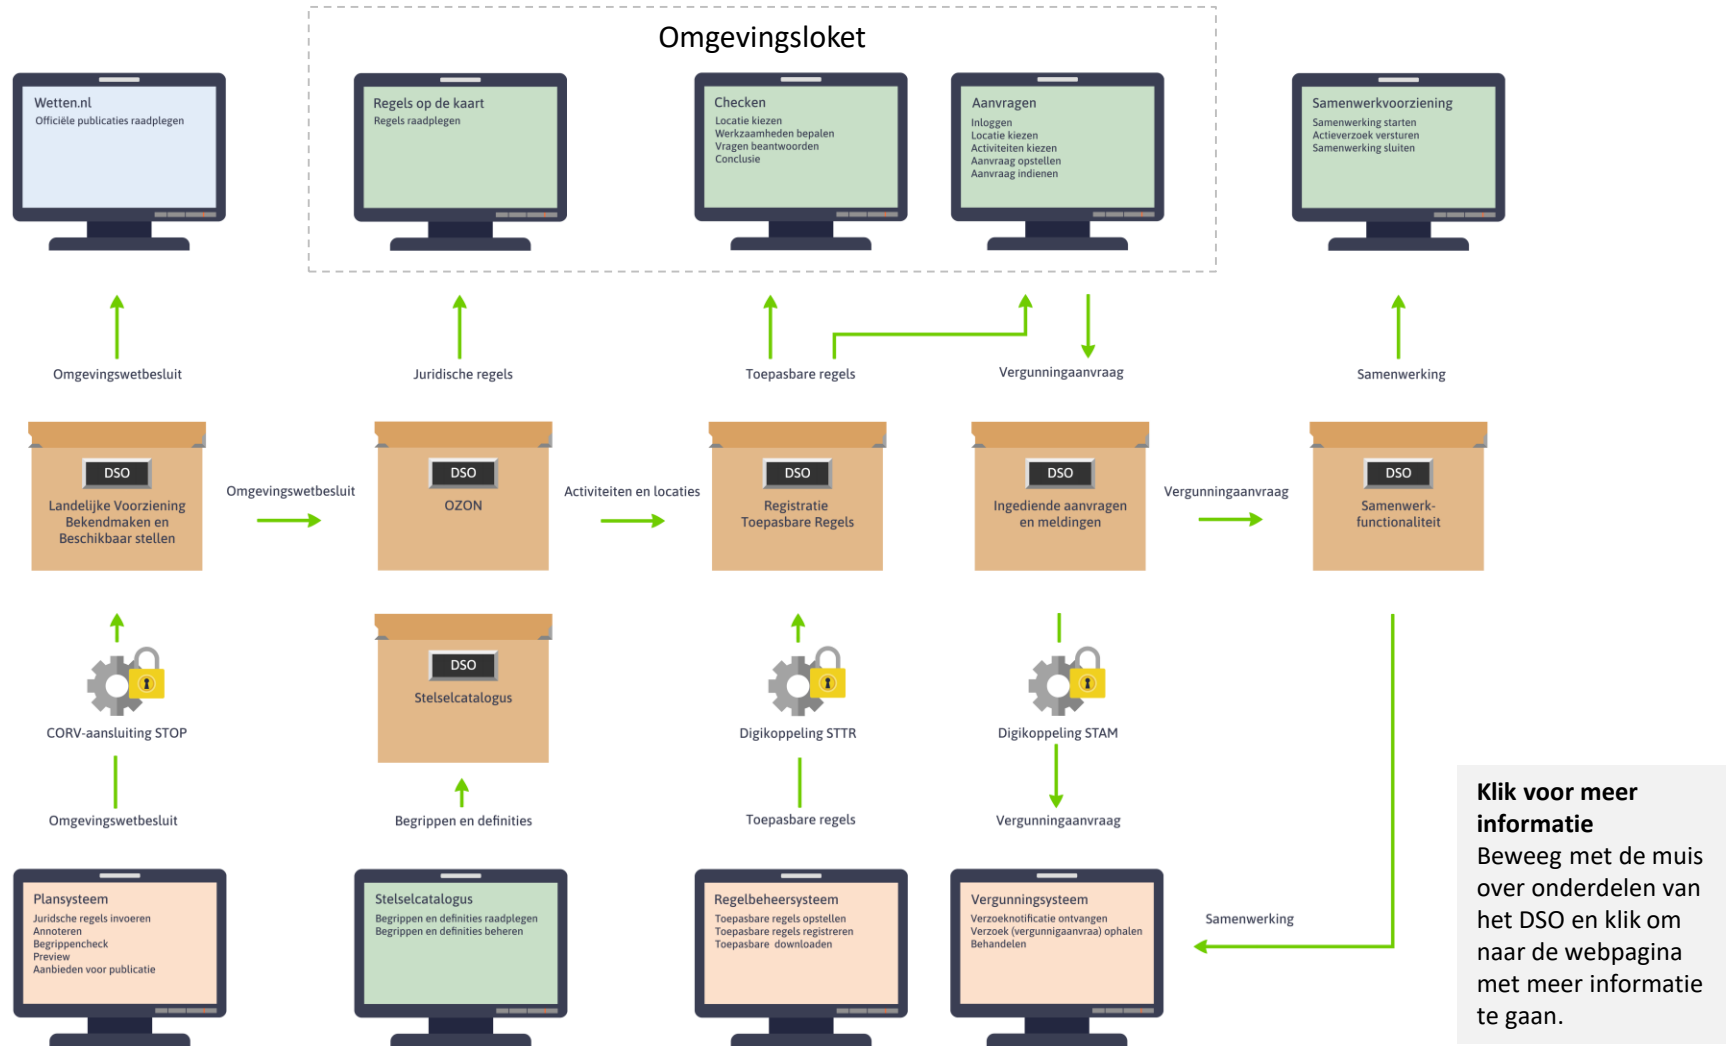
Omgevingsloket

Wetten.nl
Officiële publicaties raadplegen

Regels op de kaart
Regels raadplegen

Checken
Locatie kiezen
Werkzaamheden bepalen
Vragen beantwoorden
Conclusie

Aanvragen
Inloggen
Locatie kiezen
Activiteiten kiezen
Aanvraag opstellen
Aanvraag indienen

Samenwerkvoorziening
Samenwerking starten
Actieverzoek versturen
Samenwerking sluiten

Omgevingswetbesluit

Juridische regels

Toepasbare regels

Vergunningaanvraag

Samenwerking

DSO
Landelijke Voorziening Bekendmaken en Beschikbaar stellen

Omgevingswetbesluit

DSO
OZON

Activiteiten en locaties

DSO
Registratie Toepasbare Regels

DSO
Ingediende aanvragen en meldingen

Vergunningaanvraag

DSO
Samenwerkfunctionaliteit

DSO
Stelselcatalogus

CORV-aansluiting STOP

Digikoppeling STTR

Digikoppeling STAM

Omgevingswetbesluit

Begrippen en definities

Toepasbare regels

Vergunningaanvraag

Klik voor meer informatie
Beweeg met de muis over onderdelen van het DSO en klik om naar de webpagina met meer informatie te gaan.

Plansysteem
Juridsche regels invoeren
Annoteren
Begrippencheck
Preview
Aanbieden voor publicatie

Stelselcatalogus
Begrippen en definities raadplegen
Begrippen en definities beheren

Regelbeheersysteem
Toepasbare regels opstellen
Toepasbare regels registreren
Toepasbare downloaden

Vergunningsysteem
Verzoeknotificatie ontvangen
Verzoek (vergunnigaanvraa) ophalen
Behandelen

Samenwerking